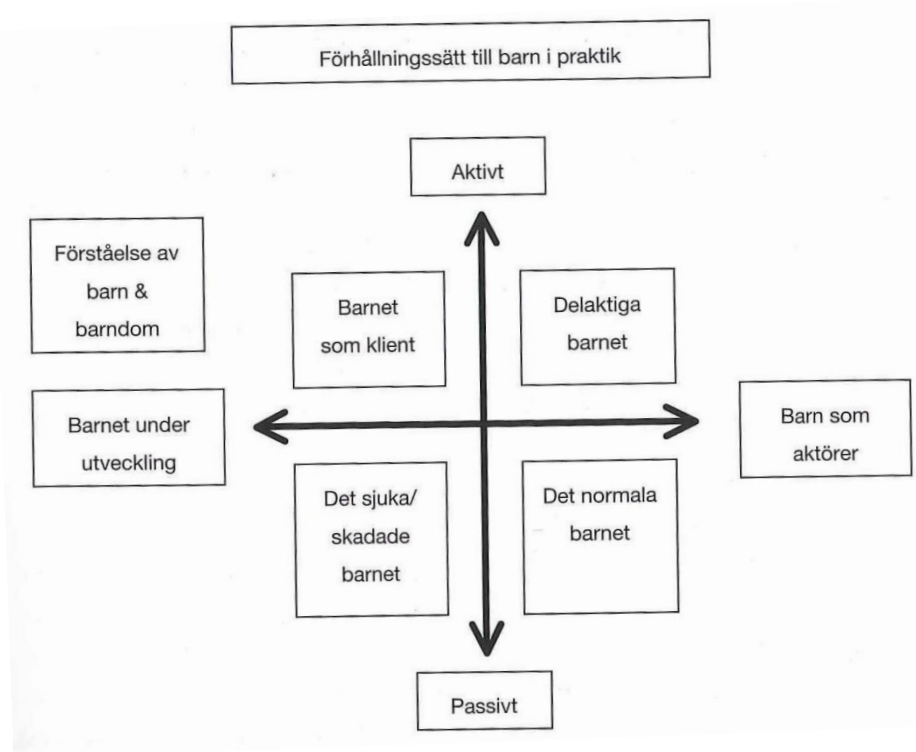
Förhållningssätt till barn i praktik

Aktivt

Förståelse av barn & barndom

Barnet som klient

Delaktiga barnet

Barnet under utveckling

Barn som aktörer

Det sjuka/ skadade barnet

Det normala barnet

Passivt